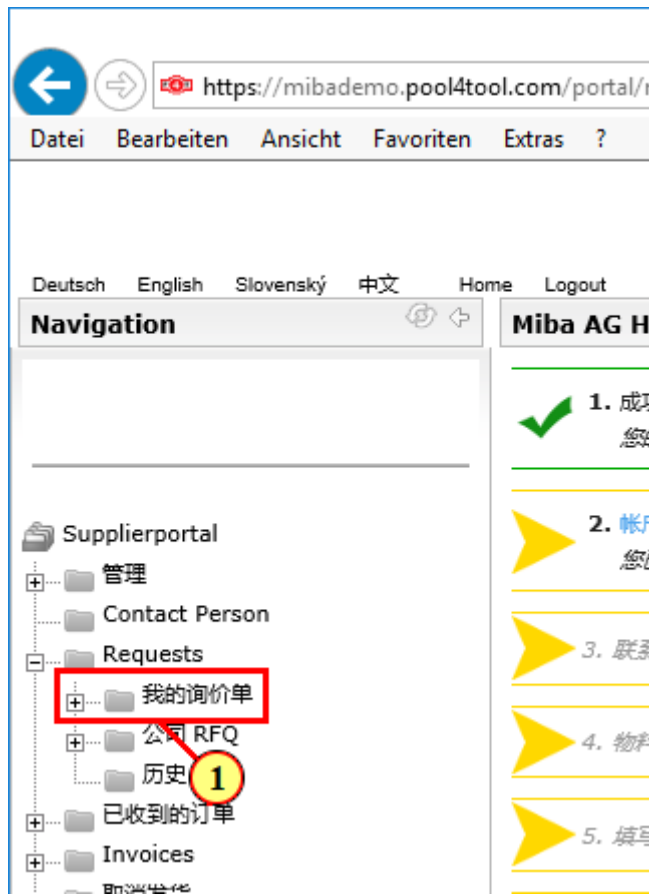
https://mibademo.pool4tool.com/portal/

Datei Bearbeiten Ansicht Favoriten Extras ?

Deutsch English Slovenský 中文 Home Logout

Navigation

Miba AG H

1. 成

2. 帐

3. 联

4. 物

5. 填

Supplierportal

管理

Contact Person

Requests

我的询价单

公司 RFQ

历史

1

已收到的订单

Invoices

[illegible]